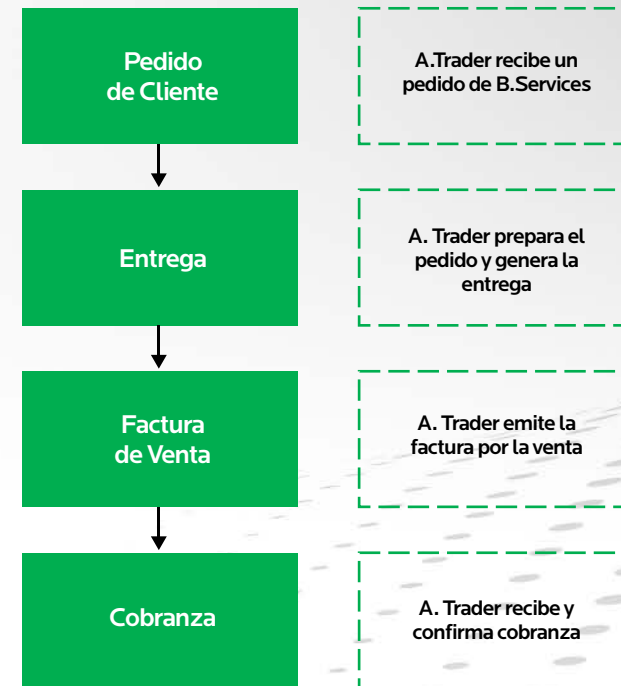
Pedido de Cliente

A.Trader recibe un pedido de B.Services

Entrega

A. Trader prepara el pedido y genera la entrega

Factura de Venta

A. Trader emite la factura por la venta

Cobranza

A. Trader recibe y confirma cobranza